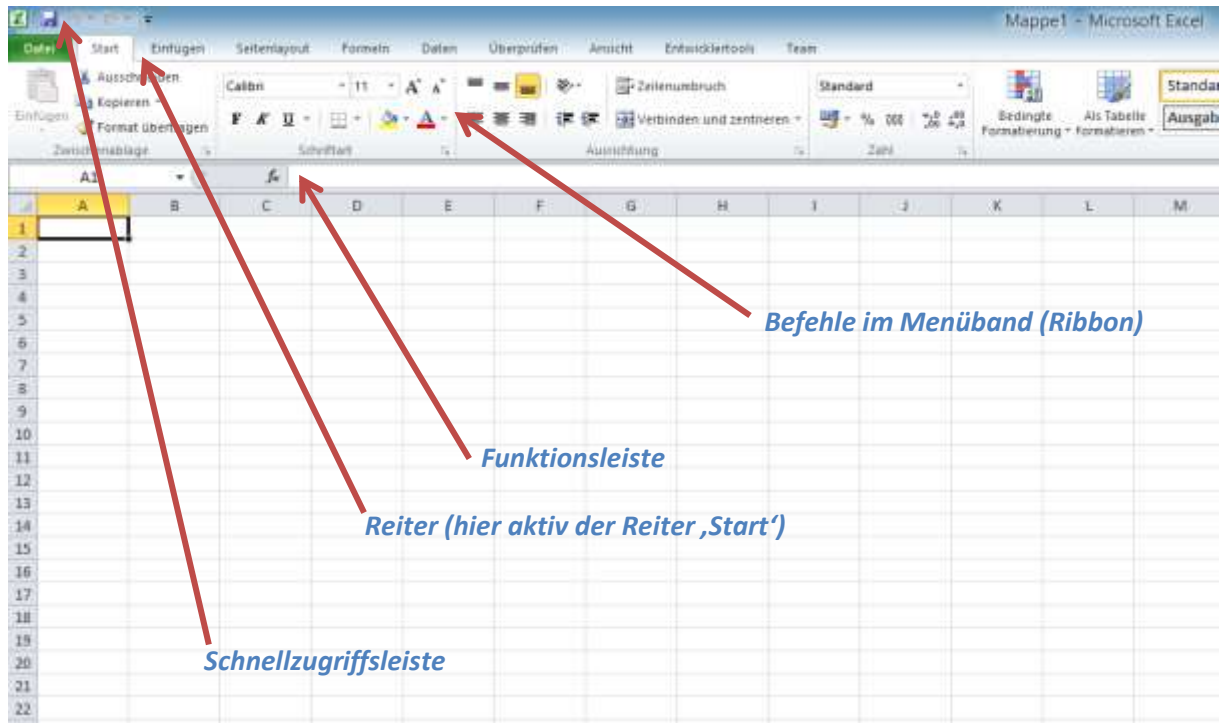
Mappe1 - Microsoft Excel

Datei Start Einfügen Seitenlayout Formeln Daten Überprüfen Ansicht Entwicklertools Team

Einfügen Ausschneiden Kopieren Format übertragen Zwischenablage

Calibri 11 A A F K U Schriftart

Zeilenumbruch Verbinden und zentrieren Ausrichtung

Standard % 000 Zahl

Bedingte Formatierung Als Tabelle formatieren Standard Ausgabe

A1 $f_x$

A B C D E F G H I J K L M

1 2 3 4 5 6 7 8 9 10 11 12 13 14 15 16 17 18 19 20 21 22

Befehle im Menüband (Ribbon)

Funktionsleiste

Reiter (hier aktiv der Reiter ‚Start‘)

Schnellzugriffsleiste